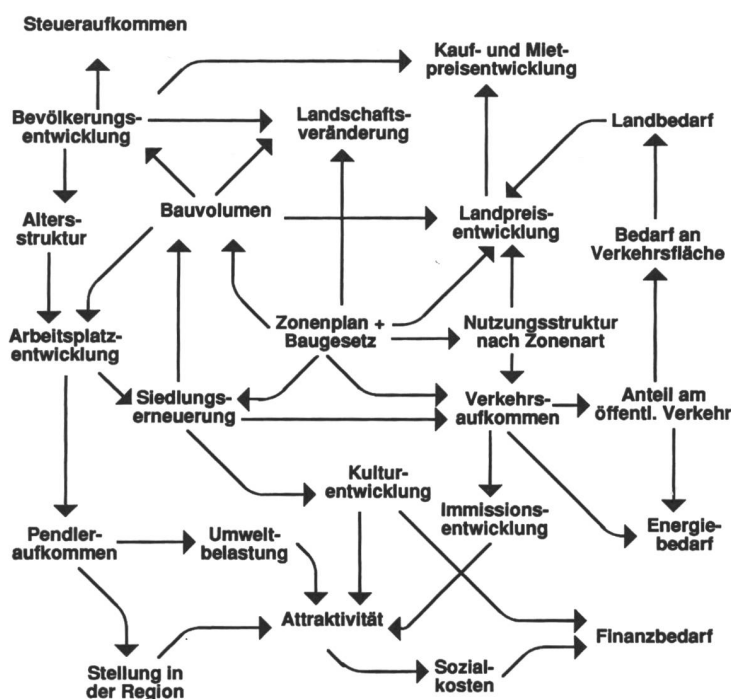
Steueraufkommen

Kauf- und Mietpreisentwicklung

Bevölkerungsentwicklung

Landschaftsveränderung

Landbedarf

Altersstruktur

Bauvolumen

Landpreisentwicklung

Bedarf an Verkehrsfläche

Arbeitsplatzentwicklung

Zonenplan + Baugesetz

Nutzungsstruktur nach Zonenart

Siedlungserneuerung

Verkehrsaufkommen

Anteil am öffentl. Verkehr

Kulturentwicklung

Immissionsentwicklung

Energiebedarf

Pendleraufkommen

Umweltbelastung

Attraktivität

Finanzbedarf

Stellung in der Region

Sozialkosten